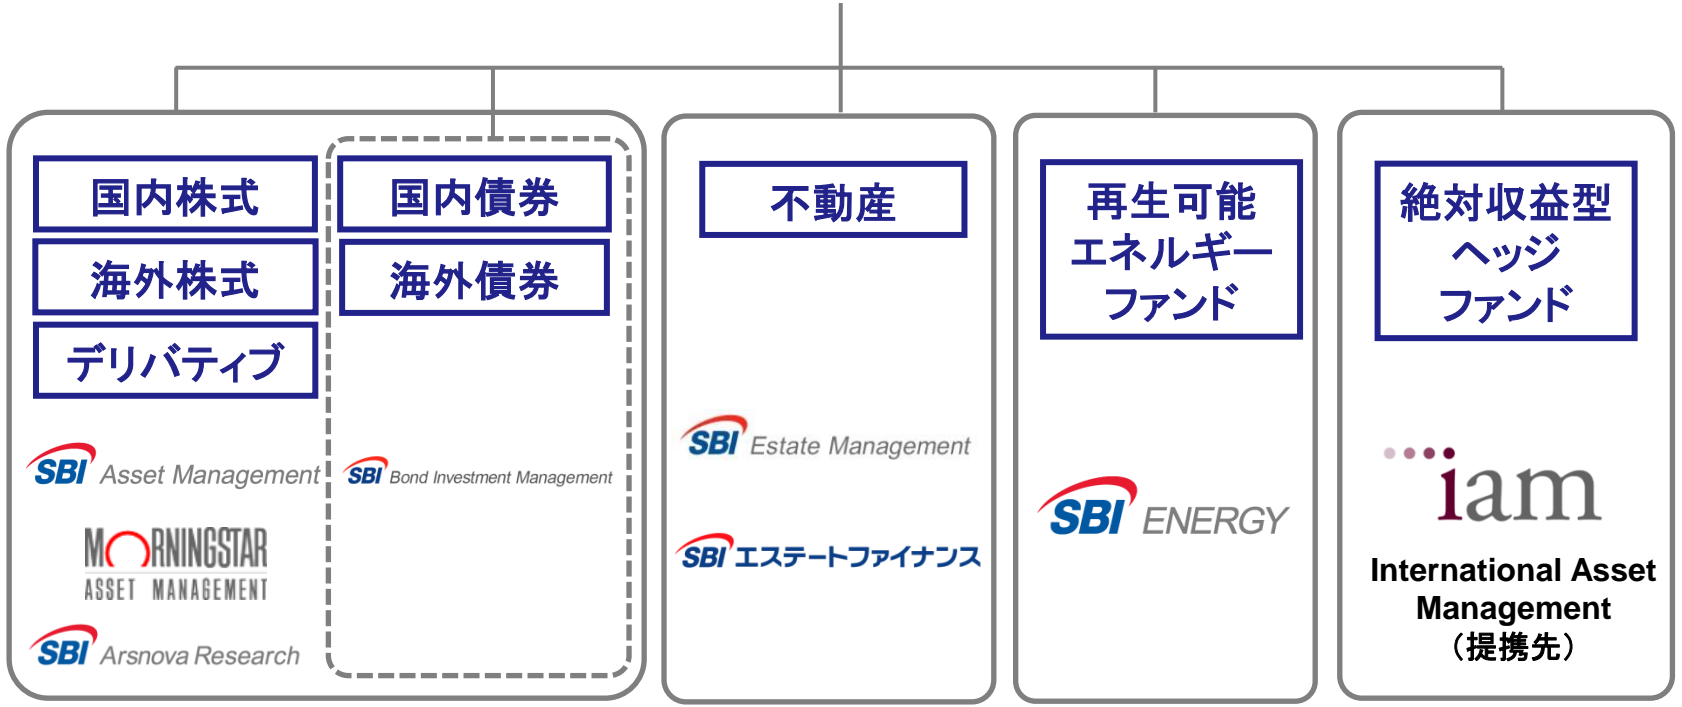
国内株式
海外株式
デリバティブ

SBI Asset Management
MORNINGSTAR ASSET MANAGEMENT
SBI Arsnova Research

国内債券
海外債券

SBI Bond Investment Management

不動産

SBI Estate Management
SBI エステートファイナンス

再生可能エネルギーファンド

SBI ENERGY

絶対収益型ヘッジファンド

iam
International Asset Management
（提携先）